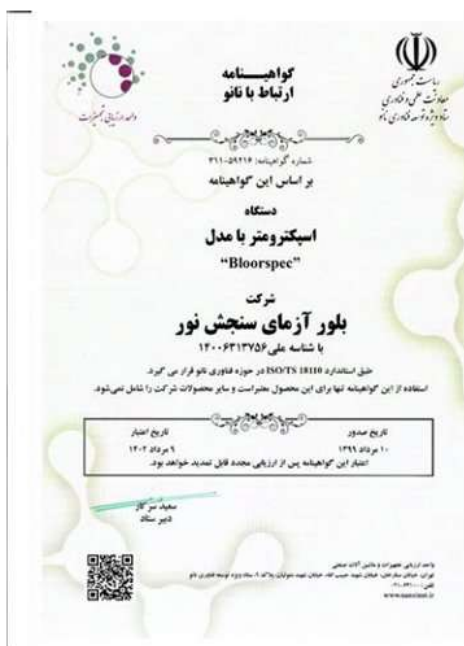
گواهینامه
ارتباط با نانو

ریاست جمهوری
معاونت علمی و فناوری
ستاد ویژه توسعه فناوری نانو

واحد ارزیابی تجهیزات

شماره گواهینامه: ۳۱۱-۵۹۲۱۶

بر اساس این گواهینامه

دستگاه

اسپکترومتر با مدل

"Bloorspec"

شرکت

بلور آزمای سنجش نور

با شناسه ملی۱۴۰۰۶۳۱۳۷۵۶

طبق استاندارد ISO/TS 18110 در حوزه فناوری نانو قرار می گیرد.

استفاده از این گواهینامه تنها برای این محصول معتبر است و سایر محصولات شرکت را شامل نمی‌شود.

| تاریخ صدور | تاریخ اعتبار |
|---|---|
| ۱۰ مرداد ۱۳۹۹ | ۹ مرداد ۱۴۰۲ |

اعتبار این گواهینامه پس از ارزیابی مجدد قابل تمدید خواهد بود.

سعید سرکار
دبیر ستاد

واحد ارزیابی تجهیزات و ماشین آلات صنعتی
تهران: خیابان سعادت آباد، خیابان شهید حبیب الله، خیابان شهید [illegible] پلاک ۹ ستاد ویژه توسعه فناوری نانو
تلفن: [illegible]
www.nanotest.ir